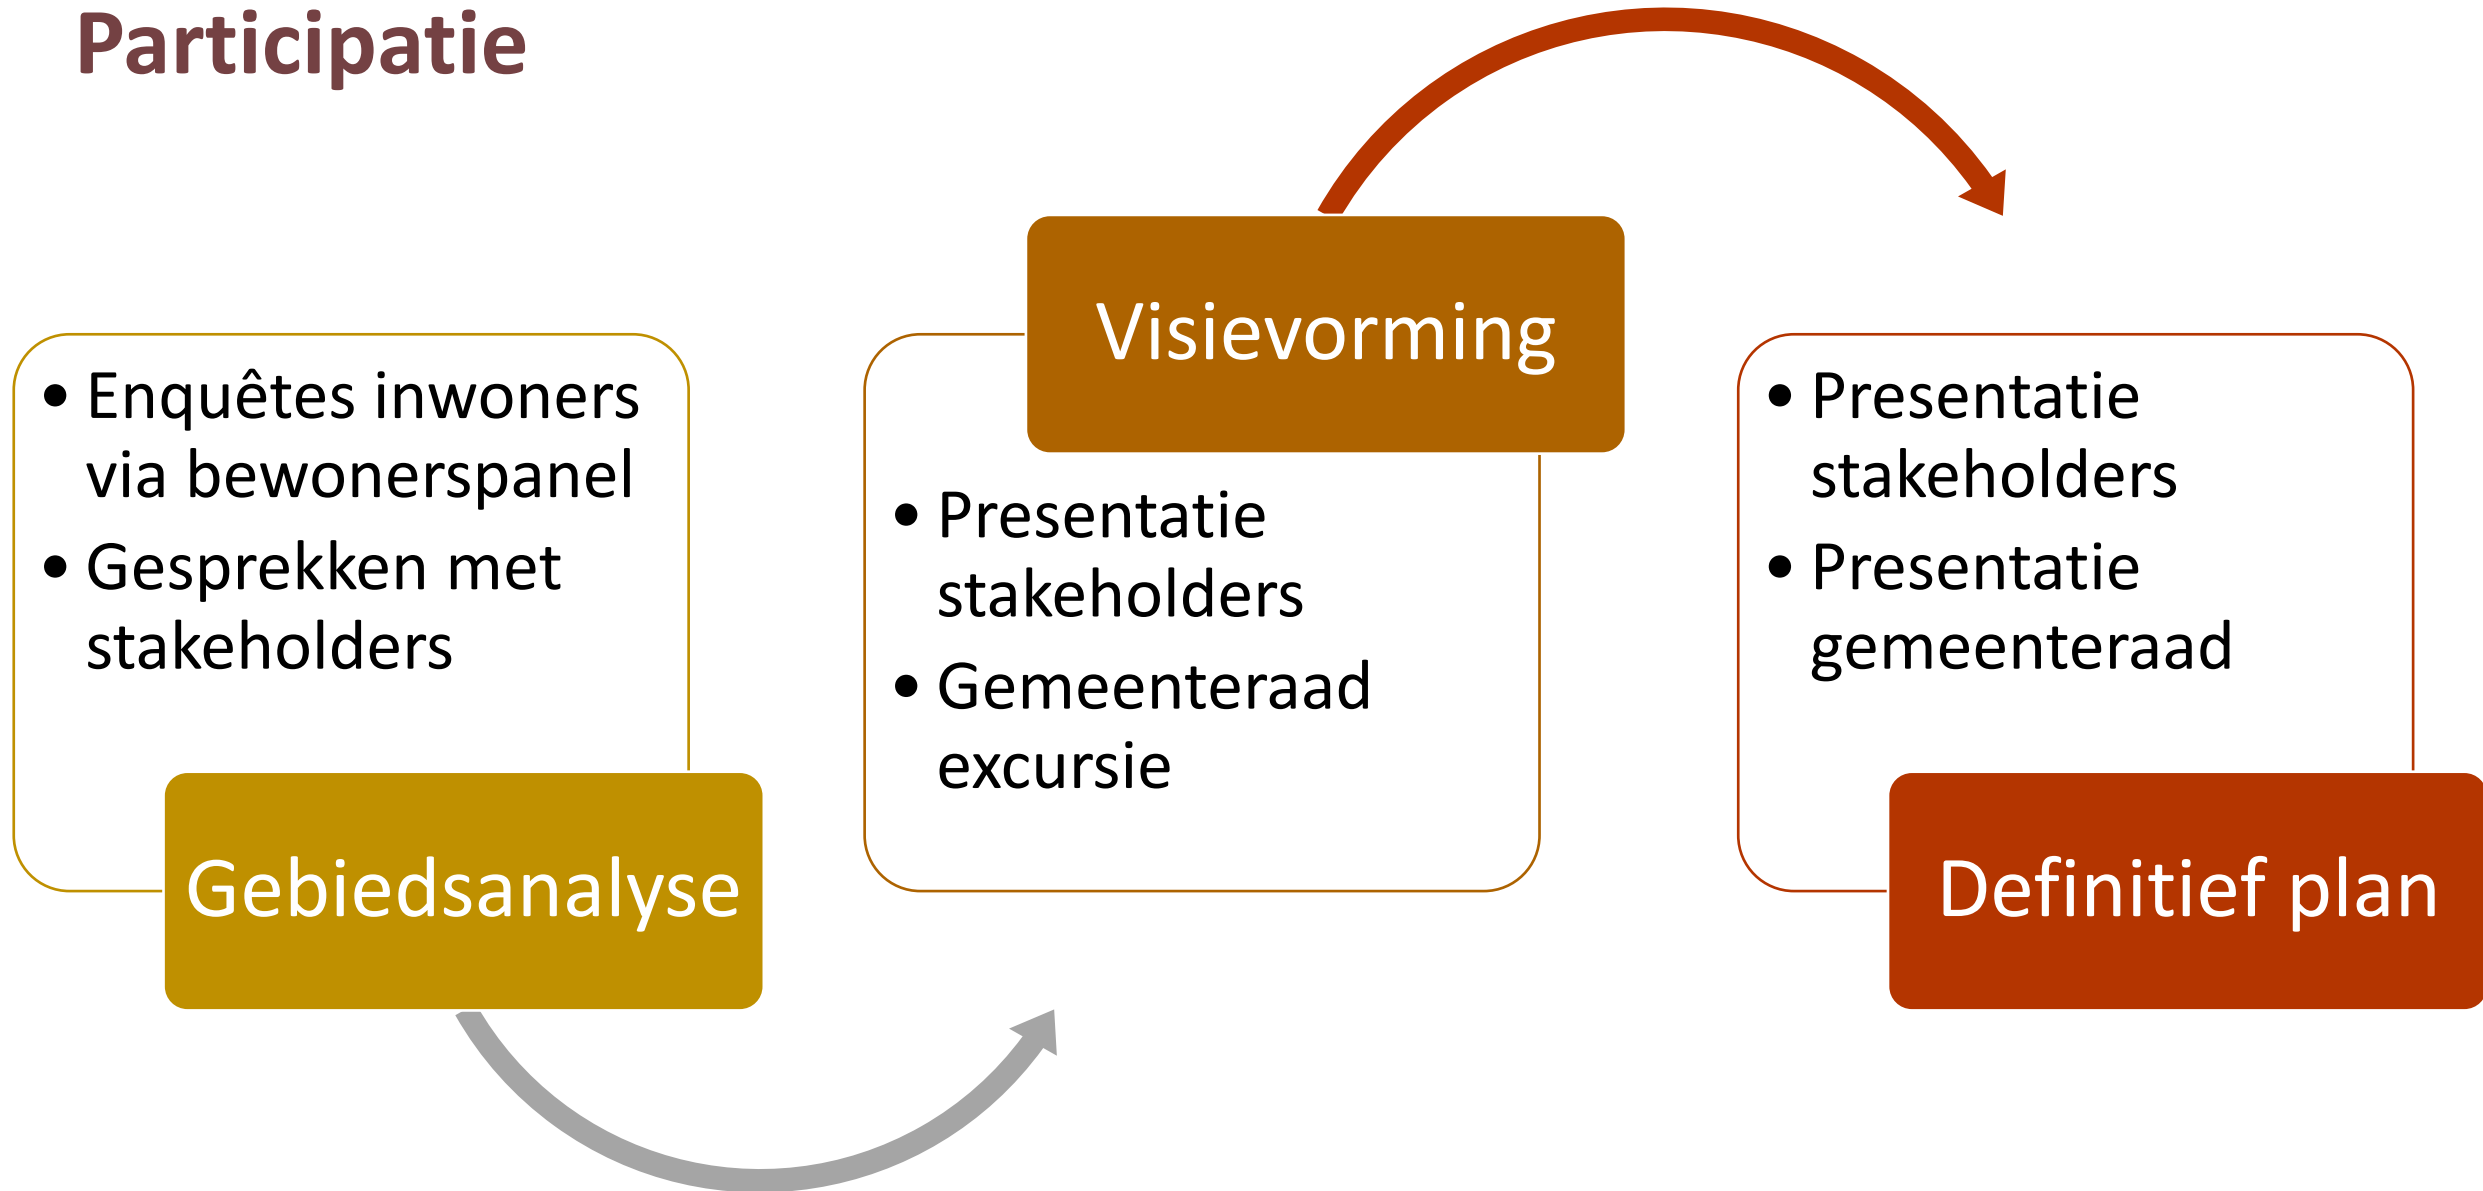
Participatie

- Enquêtes inwoners via bewonerspanel
- Gesprekken met stakeholders

Gebiedsanalyse

Visievorming

- Presentatie stakeholders
- Gemeenteraad excursie

- Presentatie stakeholders
- Presentatie gemeenteraad

Definitief plan